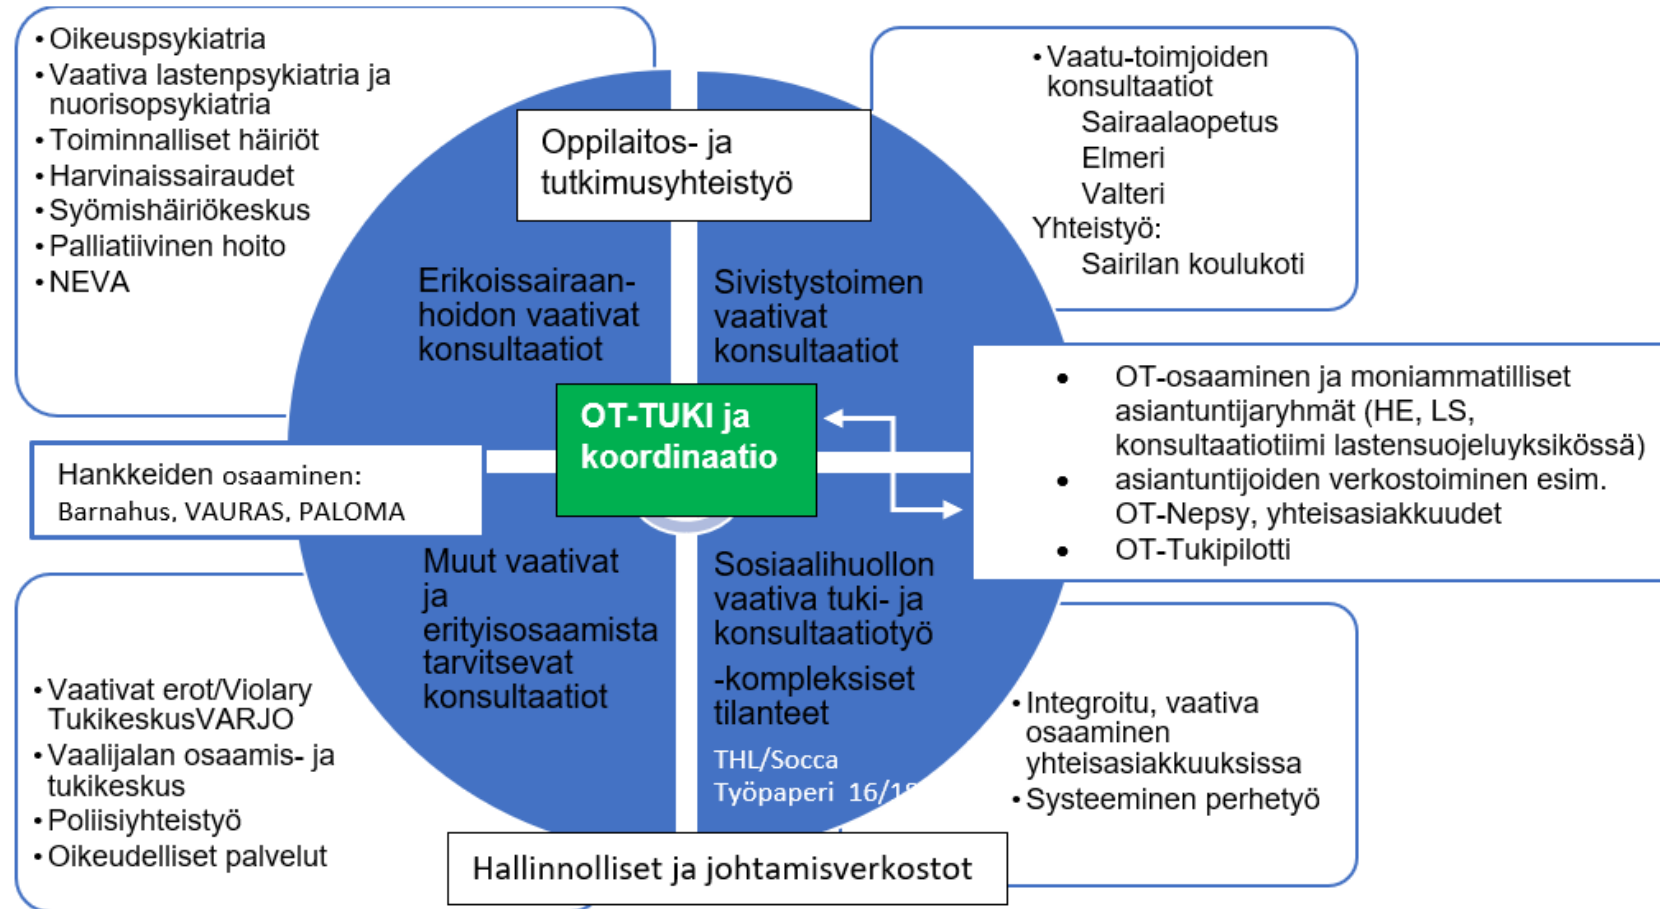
• Oikeuspsykiatria
• Vaativa lastenpsykiatria ja nuorisopsykiatria
• Toiminnalliset häiriöt
• Harvinaissairaudet
• Syömishäiriökeskus
• Palliatiivinen hoito
• NEVA

Oppilaitos- ja tutkimusyhteistyö

• Vaatu-toimjoiden konsultaatiot
Sairaalaopetus
Elmeri
Valteri
Yhteistyö:
Sairilan koulukoti

Erikoissairaanhoidon vaativat konsultaatiot

Sivistystoimen vaativat konsultaatiot

OT-TUKI ja koordinaatio

• OT-osaaminen ja moniammatilliset asiantuntijaryhmät (HE, LS, konsultaatiotiimi lastensuojeluyksikössä)
• asiantuntijoiden verkostoiminen esim. OT-Nepsy, yhteisasiakkuudet
• OT-Tukipilotti

Hankkeiden osaaminen:
Barnahus, VAURAS, PALOMA

Muut vaativat ja erityisosaamista tarvitsevat konsultaatiot

Sosiaalihuollon vaativa tuki- ja konsultaatiotyö
-kompleksiset tilanteet

THL/Socca
Työpaperi 16/1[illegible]

• Vaativat erot/Violary TukikeskusVARJO
• Vaalijalan osaamis- ja tukikeskus
• Poliisiyhteistyö
• Oikeudelliset palvelut

• Integroitu, vaativa osaaminen yhteisasiakkuuksissa
• Systeeminen perhetyö

Hallinnolliset ja johtamisverkostot